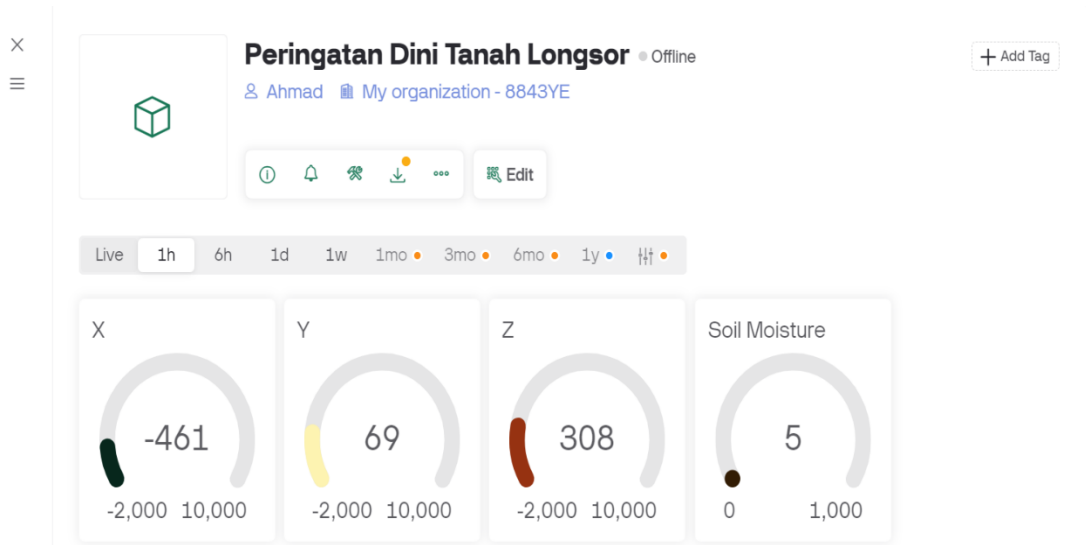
Peringatan Dini Tanah Longsor Offline

+ Add Tag

Ahmad My organization - 8843YE

Edit

Live 1h 6h 1d 1w 1mo 3mo 6mo 1y

X
-461
-2,000 10,000

Y
69
-2,000 10,000

Z
308
-2,000 10,000

Soil Moisture
5
0 1,000